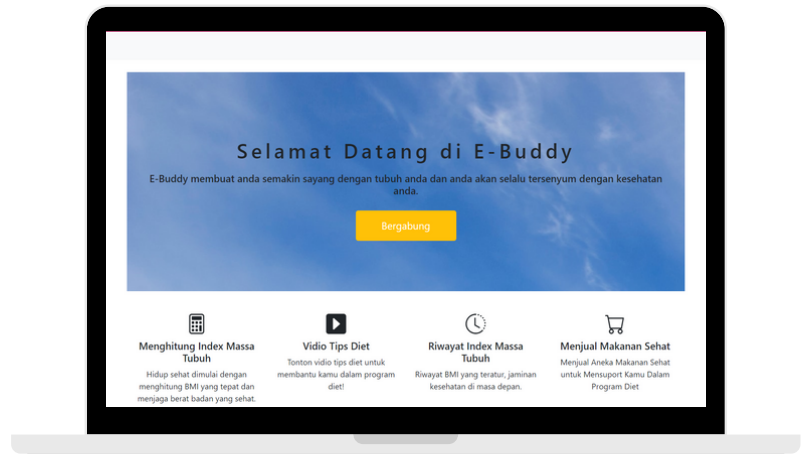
Selamat Datang di E-Buddy

E-Buddy membuat anda semakin sayang dengan tubuh anda dan anda akan selalu tersenyum dengan kesehatan anda.

Bergabung

Menghitung Index Massa Tubuh

Hidup sehat dimulai dengan menghitung BMI yang tepat dan menjaga berat badan yang sehat.

Vidio Tips Diet

Tonton vidio tips diet untuk membantu kamu dalam program diet!

Riwayat Index Massa Tubuh

Riwayat BMI yang teratur, jaminan kesehatan di masa depan.

Menjual Makanan Sehat

Menjual Aneka Makanan Sehat untuk Mensuport Kamu Dalam Program Diet